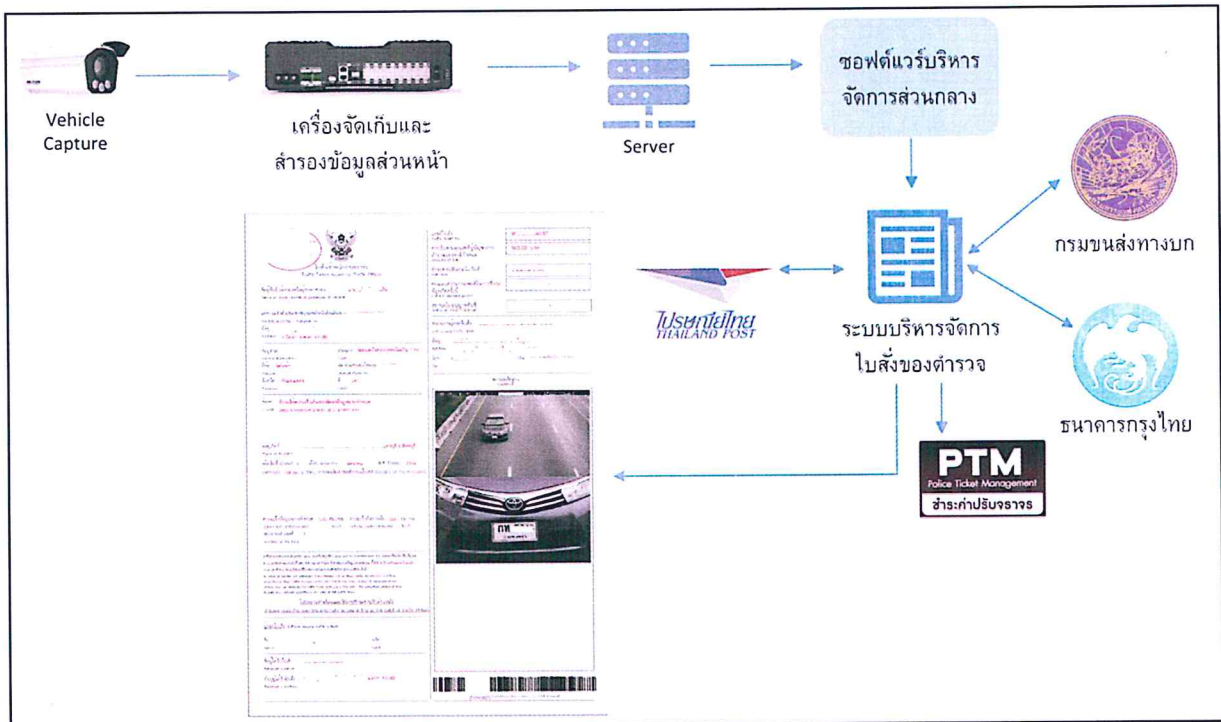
Vehicle Capture

เครื่องจัดเก็บและสำรองข้อมูลส่วนหน้า

Server

ซอฟต์แวร์บริหารจัดการส่วนกลาง

กรมขนส่งทางบก

ไปรษณีย์ไทย THAILAND POST

ระบบบริหารจัดการใบสั่งของตำรวจ

ธนาคารกรุงไทย

PTM Police Ticket Management ชำระค่าปรับจราจร

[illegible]